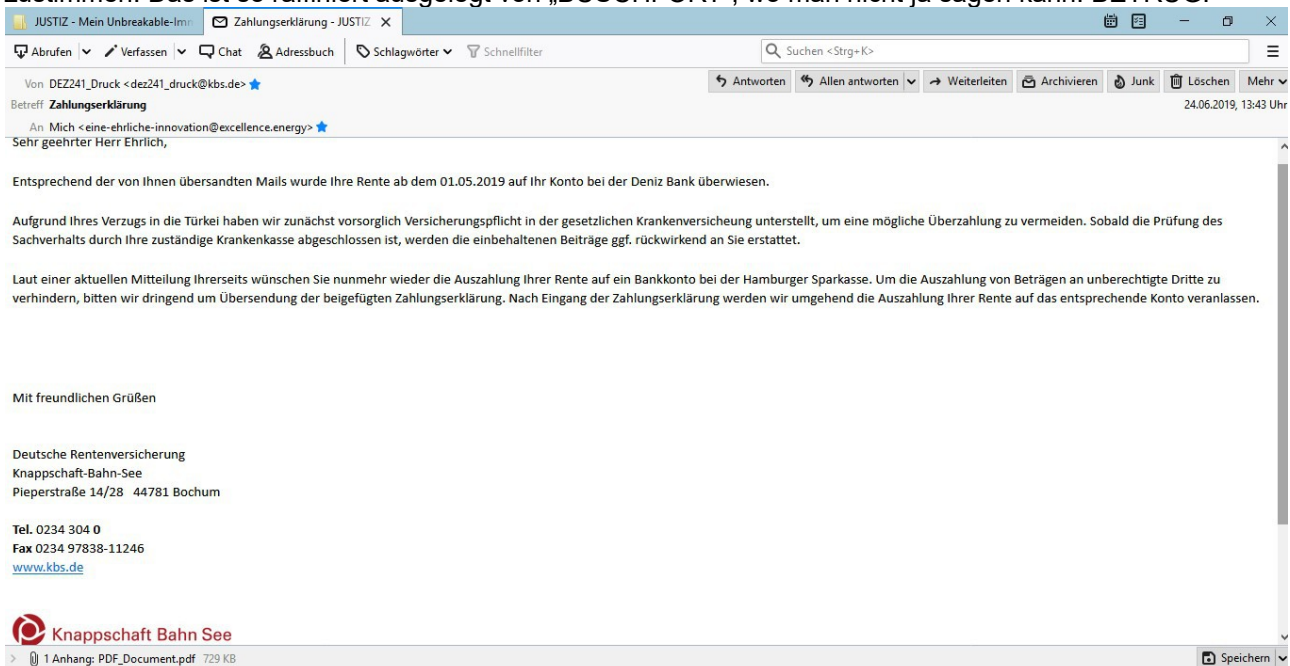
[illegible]

JUSTIZ - Mein Unbreakable-Im
Zahlungserklärung - JUSTIZ ×

Abrufen | Verfassen | Chat | Adressbuch | Schlagwörter | Schnellfilter | Suchen <Strg+K>

Von DEZ241_Druck <dez241_druck@kbs.de>
Betreff Zahlungserklärung
An Mich <eine-ehrliche-innovation@excellence.energy>

Antworten | Allen antworten | Weiterleiten | Archivieren | Junk | Löschen | Mehr

24.06.2019, 13:43 Uhr

Sehr geehrter Herr Ehrlich,

Entsprechend der von Ihnen übersandten Mails wurde Ihre Rente ab dem 01.05.2019 auf Ihr Konto bei der Deniz Bank überwiesen.

Aufgrund Ihres Verzugs in die Türkei haben wir zunächst vorsoglich Versicherungspflicht in der gesetzlichen Krankenversicheung unterstellt, um eine mögliche Überzahlung zu vermeiden. Sobald die Prüfung des Sachverhalts durch Ihre zuständige Krankenkasse abgeschlossen ist, werden die einbehaltenen Beiträge ggf. rückwirkend an Sie erstattet.

Laut einer aktuellen Mitteilung Ihrerseits wünschen Sie nunmehr wieder die Auszahlung Ihrer Rente auf ein Bankkonto bei der Hamburger Sparkasse. Um die Auszahlung von Beträgen an unberechtigte Dritte zu verhindern, bitten wir dringend um Übersendung der beigefügten Zahlungserklärung. Nach Eingang der Zahlungserklärung werden wir umgehend die Auszahlung Ihrer Rente auf das entsprechende Konto veranlassen.

Mit freundlichen Grüßen

Deutsche Rentenversicherung
Knappschaft-Bahn-See
Pieperstraße 14/28 44781 Bochum

Tel. 0234 304 0
Fax 0234 97838-11246
www.kbs.de

Knappschaft Bahn See

1 Anhang: PDF_Document.pdf 729 KB

Speichern